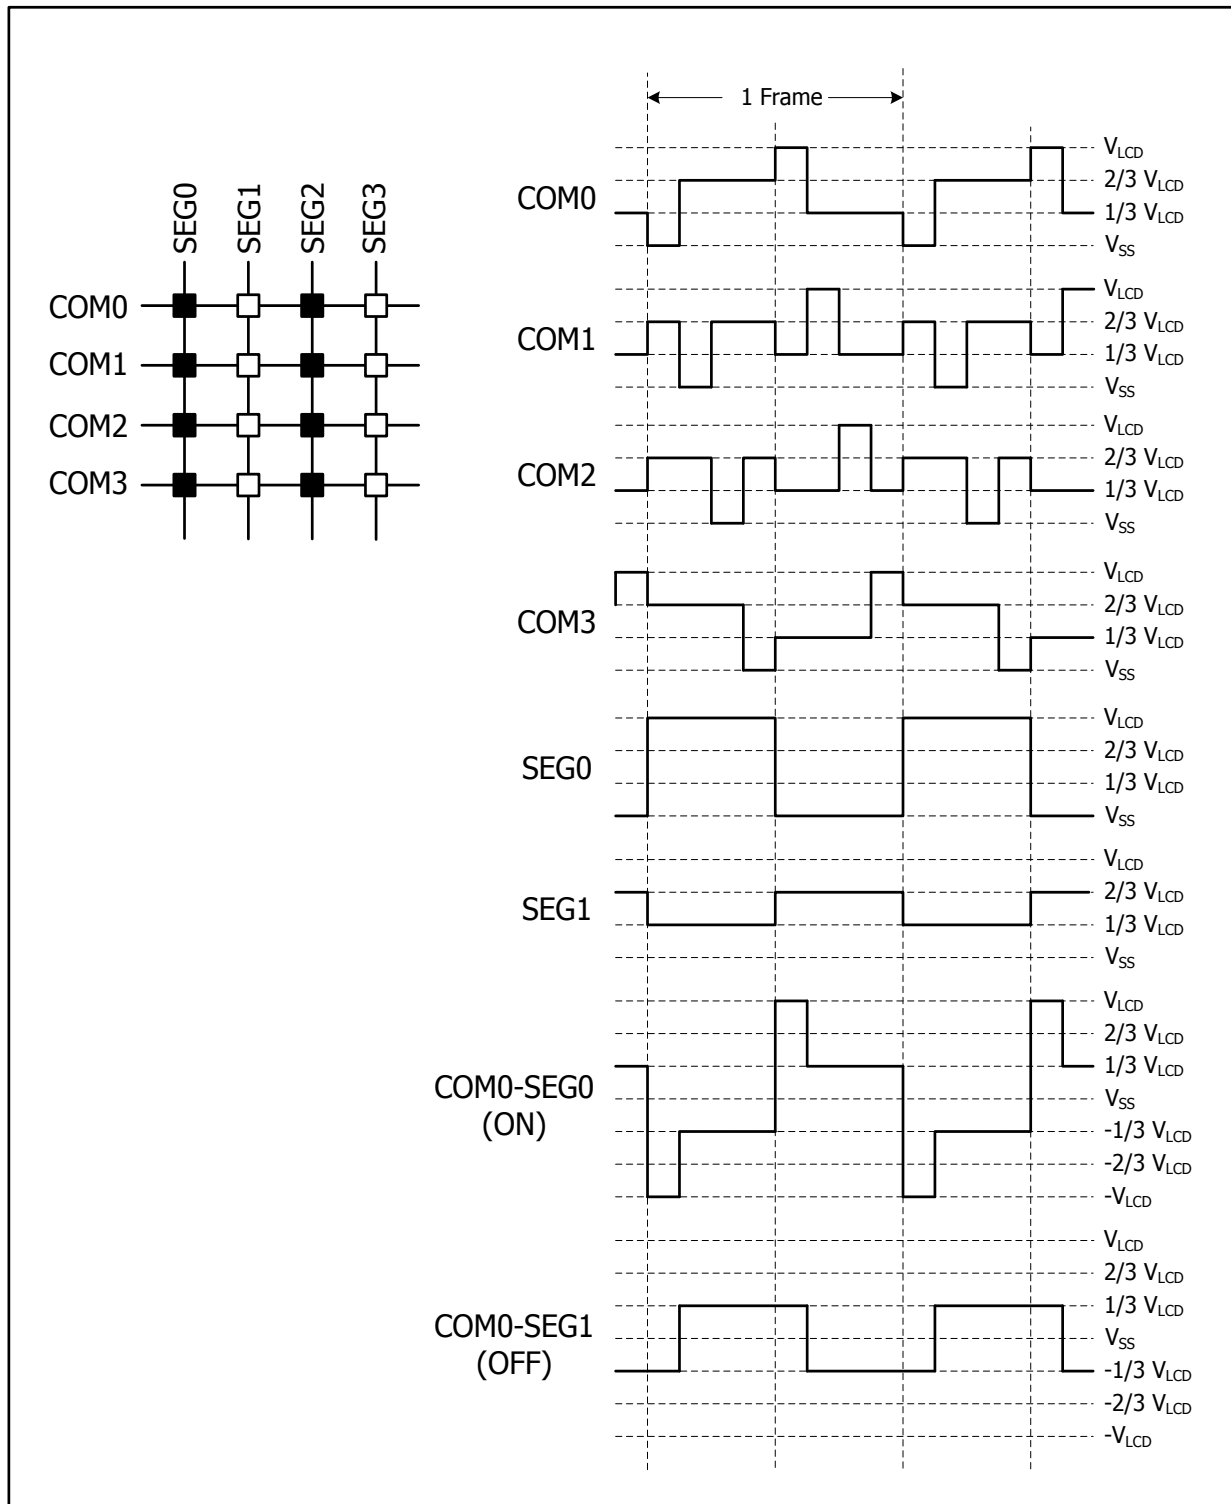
SEG0 SEG1 SEG2 SEG3

COM0
COM1
COM2
COM3

1 Frame

COM0
$V_{LCD}$
2/3 $V_{LCD}$
1/3 $V_{LCD}$
$V_{SS}$

COM1
$V_{LCD}$
2/3 $V_{LCD}$
1/3 $V_{LCD}$
$V_{SS}$

COM2
$V_{LCD}$
2/3 $V_{LCD}$
1/3 $V_{LCD}$
$V_{SS}$

COM3
$V_{LCD}$
2/3 $V_{LCD}$
1/3 $V_{LCD}$
$V_{SS}$

SEG0
$V_{LCD}$
2/3 $V_{LCD}$
1/3 $V_{LCD}$
$V_{SS}$

SEG1
$V_{LCD}$
2/3 $V_{LCD}$
1/3 $V_{LCD}$
$V_{SS}$

COM0-SEG0
(ON)
$V_{LCD}$
2/3 $V_{LCD}$
1/3 $V_{LCD}$
$V_{SS}$
-1/3 $V_{LCD}$
-2/3 $V_{LCD}$
-$V_{LCD}$

COM0-SEG1
(OFF)
$V_{LCD}$
2/3 $V_{LCD}$
1/3 $V_{LCD}$
$V_{SS}$
-1/3 $V_{LCD}$
-2/3 $V_{LCD}$
-$V_{LCD}$